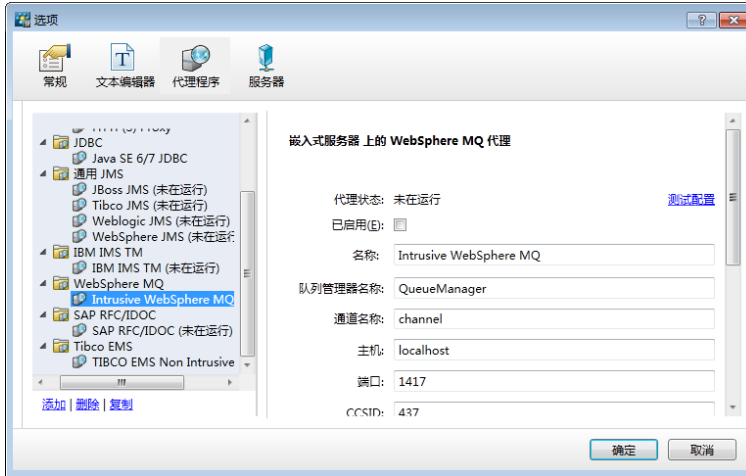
选项

常规 文本编辑器 代理程序 服务器

JDBC
Java SE 6/7 JDBC
通用 JMS
JBoss JMS (未在运行)
Tibco JMS (未在运行)
Weblogic JMS (未在运行)
WebSphere JMS (未在运行
IBM IMS TM
IBM IMS TM (未在运行)
WebSphere MQ
Intrusive WebSphere MQ
SAP RFC/IDOC
SAP RFC/IDOC (未在运行)
Tibco EMS
TIBCO EMS Non Intrusive

添加 | 删除 | 复制

嵌入式服务器 上的 WebSphere MQ 代理

代理状态: 未在运行 测试配置
已启用(E):
名称: Intrusive WebSphere MQ
队列管理器名称: QueueManager
通道名称: channel
主机: localhost
端口: 1417
CCSID: 437

确定 取消